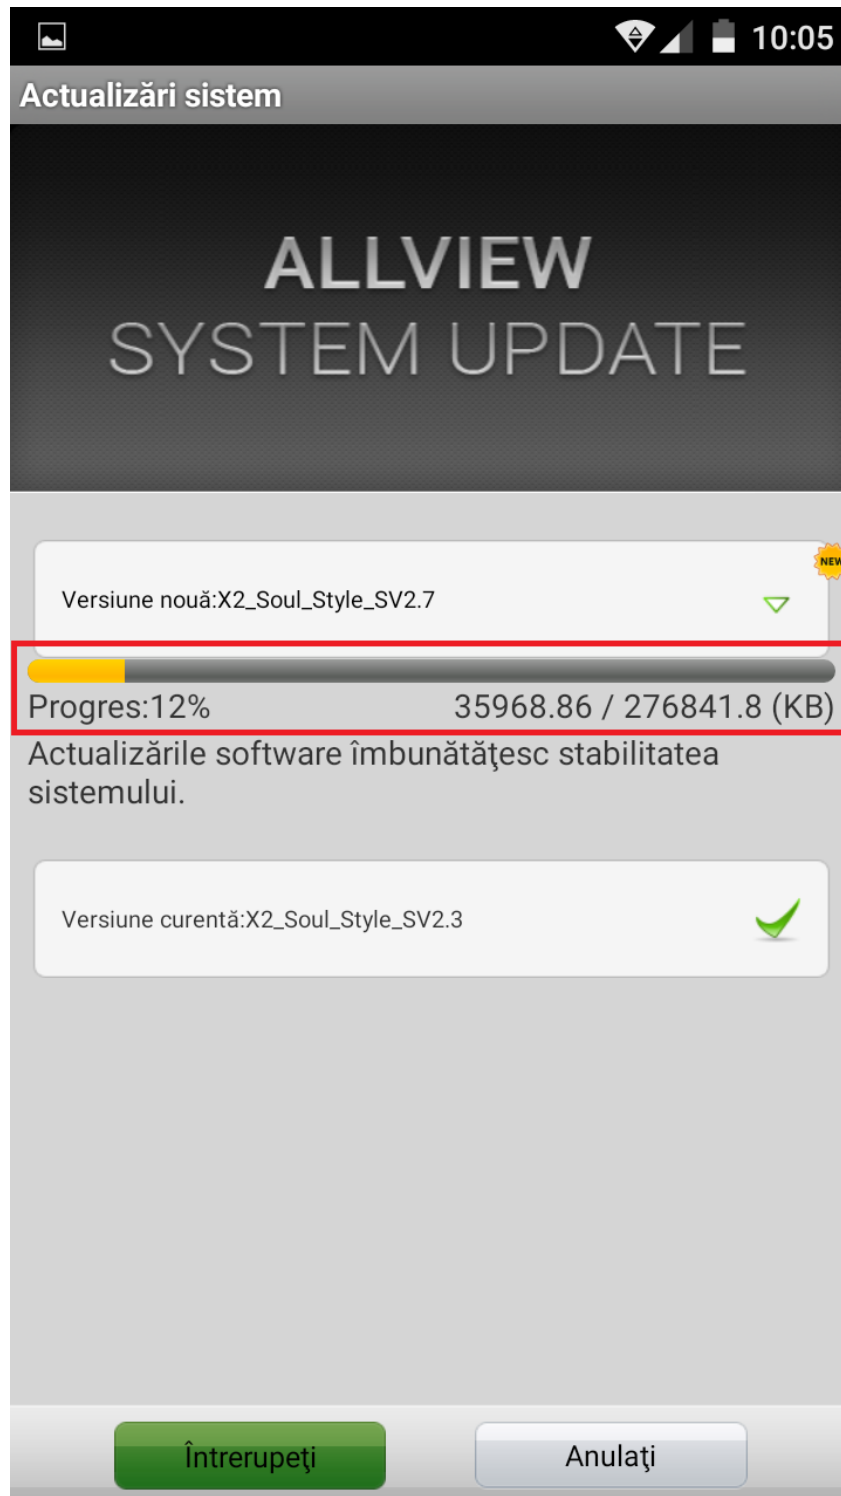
10:05

Actualizări sistem

ALLVIEW
SYSTEM UPDATE

NEW

Versiune nouă:X2_Soul_Style_SV2.7

Progres:12%

35968.86 / 276841.8 (KB)

Actualizările software îmbunătăţesc stabilitatea sistemului.

Versiune curentă:X2_Soul_Style_SV2.3

Întrerupeţi

Anulaţi